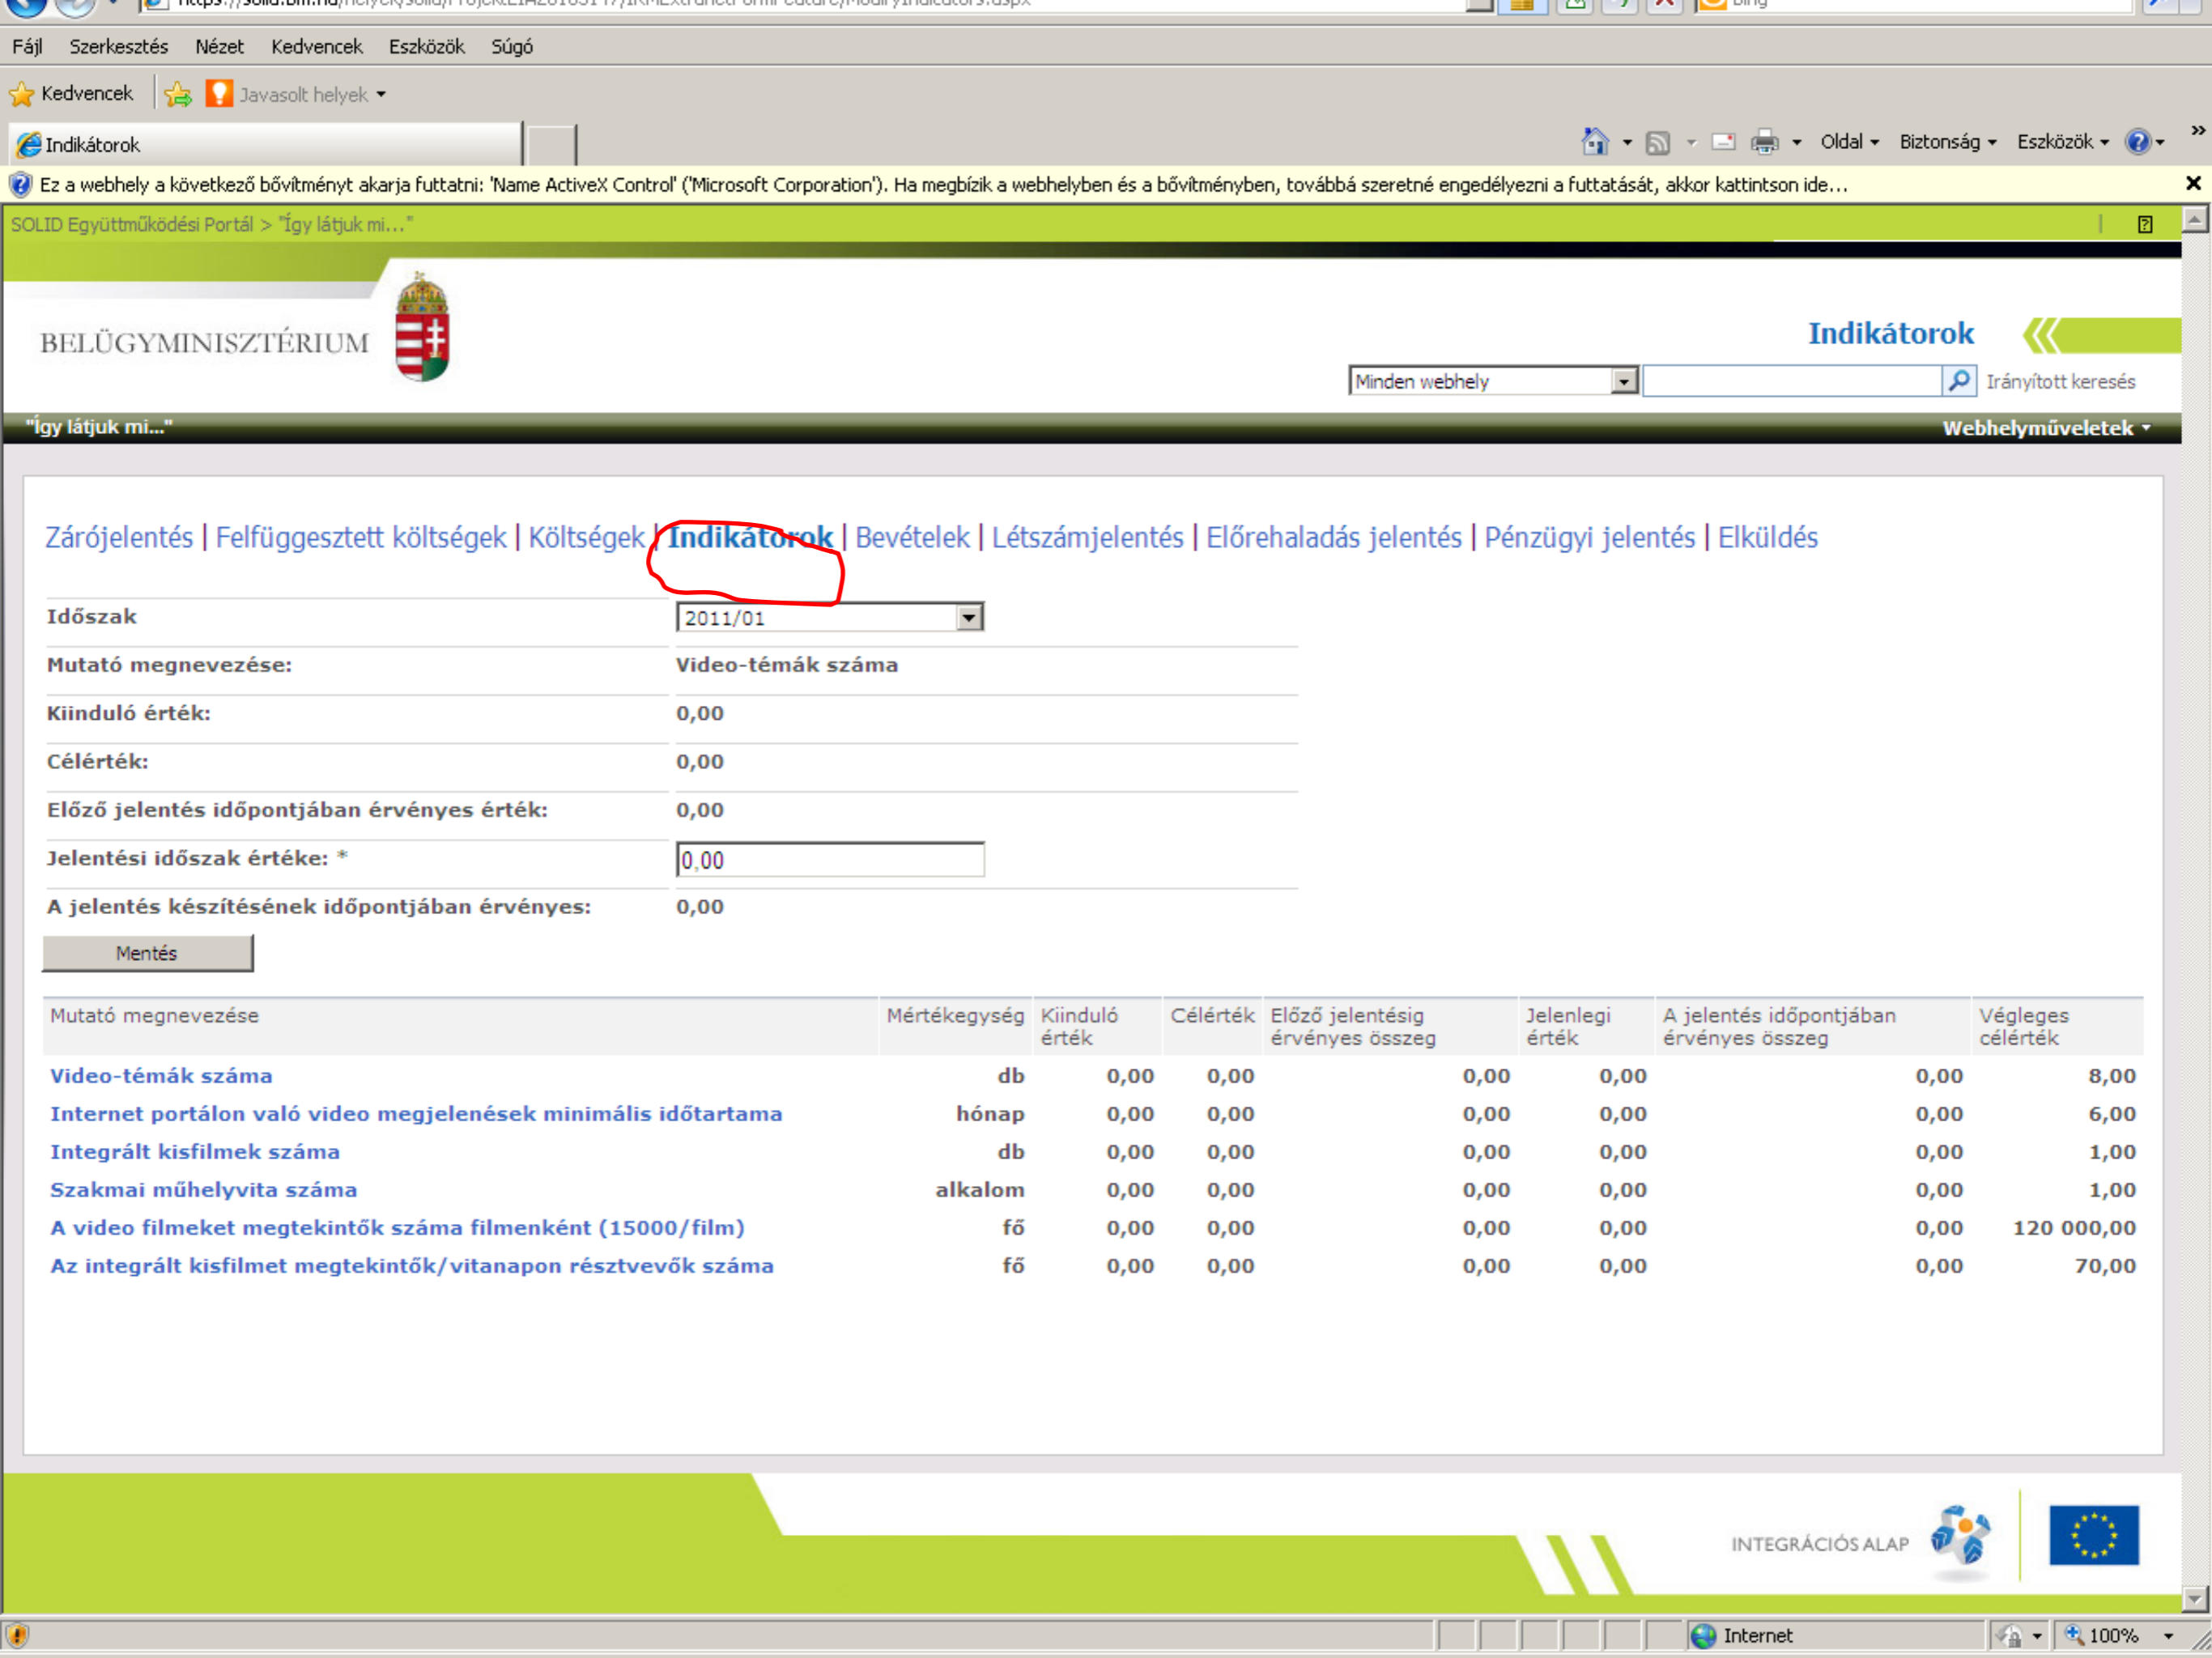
Fájl Szerkesztés Nézet Kedvencek Eszközök Súgó

Kedvencek Javasolt helyek

Indikátorok

Oldal Biztonság Eszközök

Ez a webhely a következő bővítményt akarja futtatni: 'Name ActiveX Control' ('Microsoft Corporation'). Ha megbízik a webhelyben és a bővítményben, továbbá szeretné engedélyezni a futtatását, akkor kattintson ide...

SOLID Együttműködési Portál > "Így látjuk mi..."

BELÜGYMINISZTÉRIUM

Indikátorok

Minden webhely

Irányított keresés

"Így látjuk mi..."

Webhelyműveletek

Zárójelentés | Felfüggesztett költségek | Költségek | Indikátorok | Bevételek | Létszámjelentés | Előrehaladás jelentés | Pénzügyi jelentés | Elküldés

| | |
|---|---|
| Időszak | 2011/01 |
| Mutató megnevezése: | Video-témák száma |
| Kiinduló érték: | 0,00 |
| Célérték: | 0,00 |
| Előző jelentés időpontjában érvényes érték: | 0,00 |
| Jelentési időszak értéke: * | 0,00 |
| A jelentés készítésének időpontjában érvényes: | 0,00 |

Mentés

| Mutató megnevezése | Mértékegység | Kiinduló érték | Célérték | Előző jelentésig érvényes összeg | Jelenlegi érték | A jelentés időpontjában érvényes összeg | Végleges célérték |
|---|---|---|---|---|---|---|---|
| Video-témák száma | db | 0,00 | 0,00 | 0,00 | 0,00 | 0,00 | 8,00 |
| Internet portálon való video megjelenések minimális időtartama | hónap | 0,00 | 0,00 | 0,00 | 0,00 | 0,00 | 6,00 |
| Integrált kisfilmek száma | db | 0,00 | 0,00 | 0,00 | 0,00 | 0,00 | 1,00 |
| Szakmai műhelyvita száma | alkalom | 0,00 | 0,00 | 0,00 | 0,00 | 0,00 | 1,00 |
| A video filmeket megtekintők száma filmenként (15000/film) | fő | 0,00 | 0,00 | 0,00 | 0,00 | 0,00 | 120 000,00 |
| Az integrált kisfilmet megtekintők/vitanapon résztvevők száma | fő | 0,00 | 0,00 | 0,00 | 0,00 | 0,00 | 70,00 |

INTEGRÁCIÓS ALAP

Internet 100%